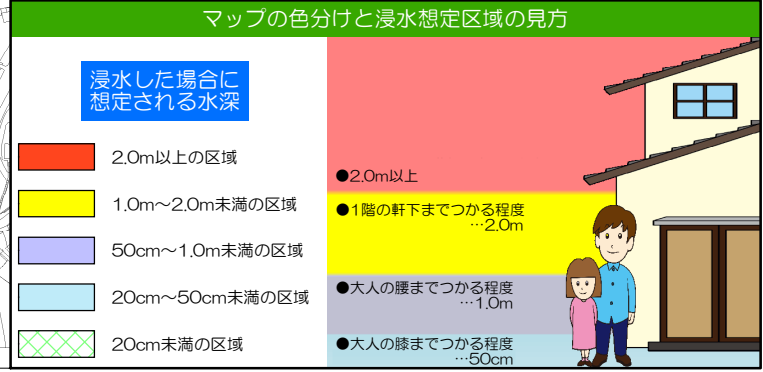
マップの色分けと浸水想定区域の見方

浸水した場合に
想定される水深

2.0m以上の区域

1.0m～2.0m未満の区域

50cm～1.0m未満の区域

20cm～50cm未満の区域

20cm未満の区域

●2.0m以上

●1階の軒下までつかる程度
…2.0m

●大人の腰までつかる程度
…1.0m

●大人の膝までつかる程度
…50cm